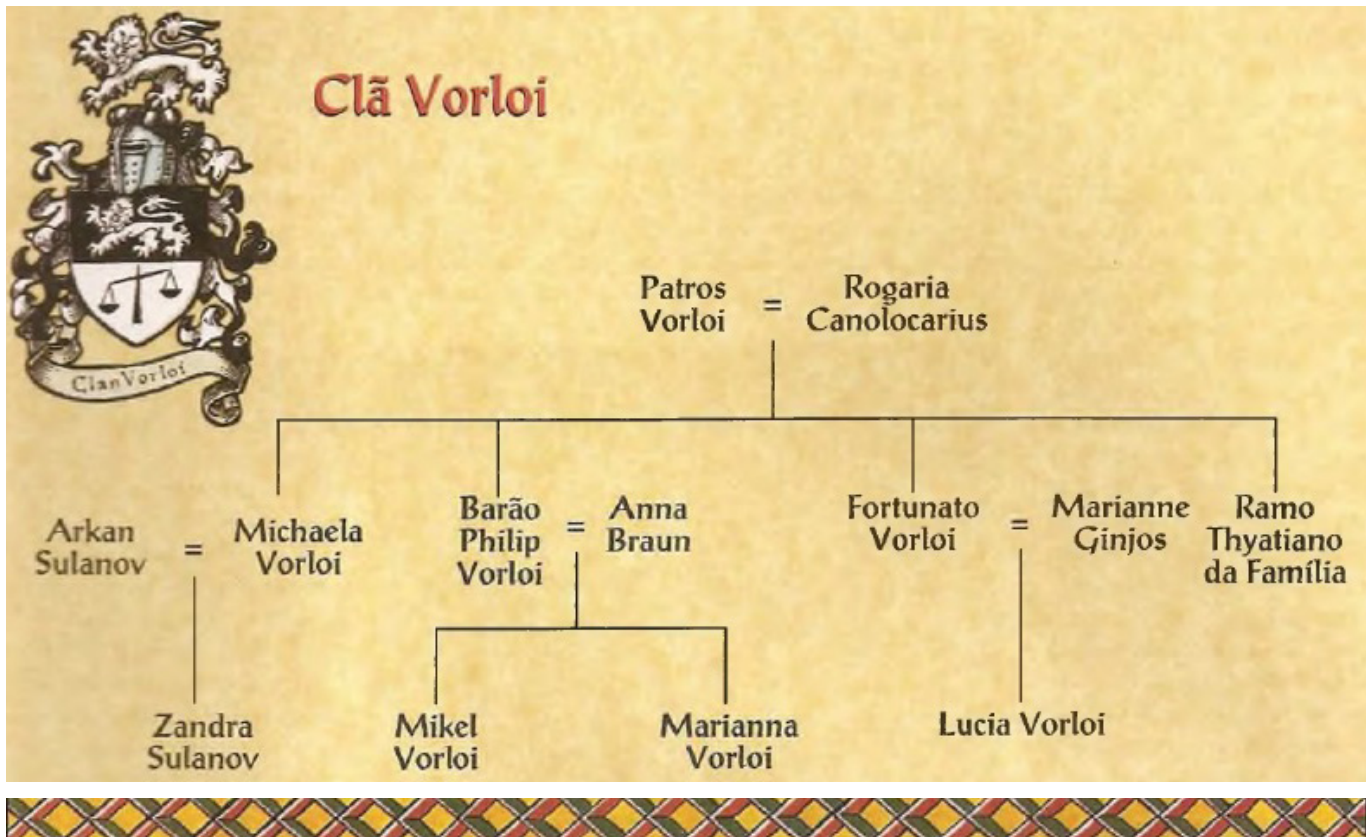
Clan Vorloi

Clã Vorloi

Patros Vorloi = Rogaria Canolocarius

Arkan Sulanov = Michaela Vorloi

Barão Philip Vorloi = Anna Braun

Fortunato Vorloi = Marianne Ginjos

Ramo Thyatiano da Família

Zandra Sulanov

Mikel Vorloi

Marianna Vorloi

Lucia Vorloi